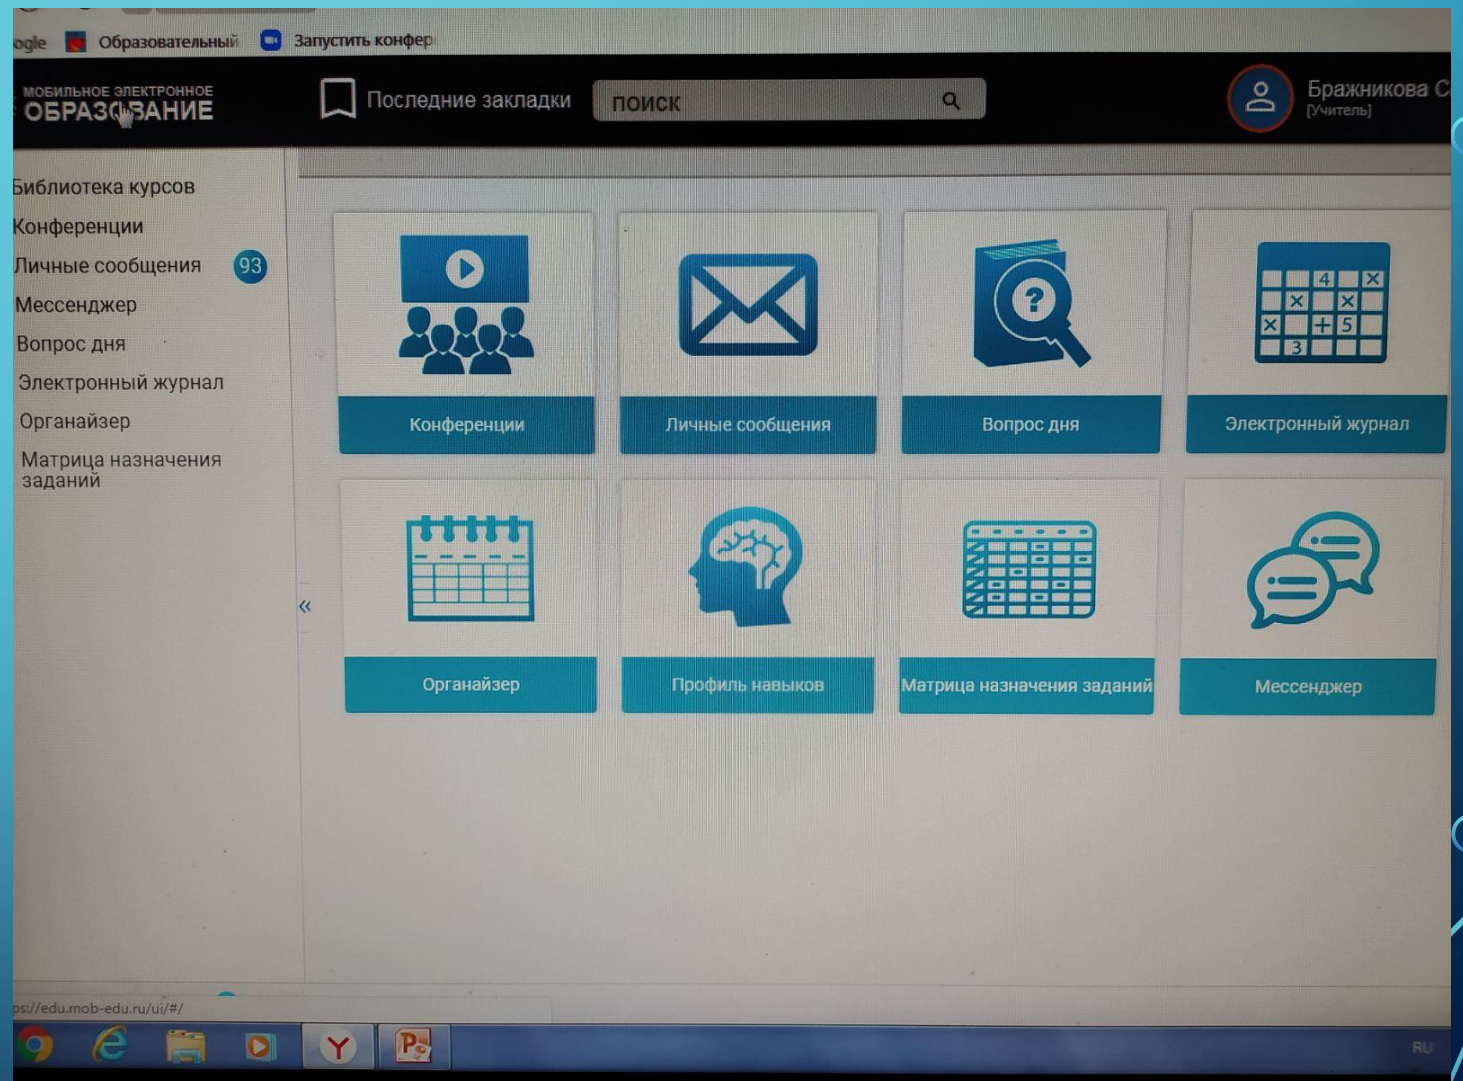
ogle Образовательный Запустить конфер

МОБИЛЬНОЕ ЭЛЕКТРОННОЕ ОБРАЗОВАНИЕ

Последние закладки

ПОИСК

Бражникова С
[Учитель]

Библиотека курсов
Конференции
Личные сообщения 93
Мессенджер
Вопрос дня
Электронный журнал
Органайзер
Матрица назначения заданий

«

Конференции

Личные сообщения

Вопрос дня

4
3
5

Электронный журнал

Органайзер

Профиль навыков

Матрица назначения заданий

Мессенджер

ps://edu.mob-edu.ru/ui/#/

RU